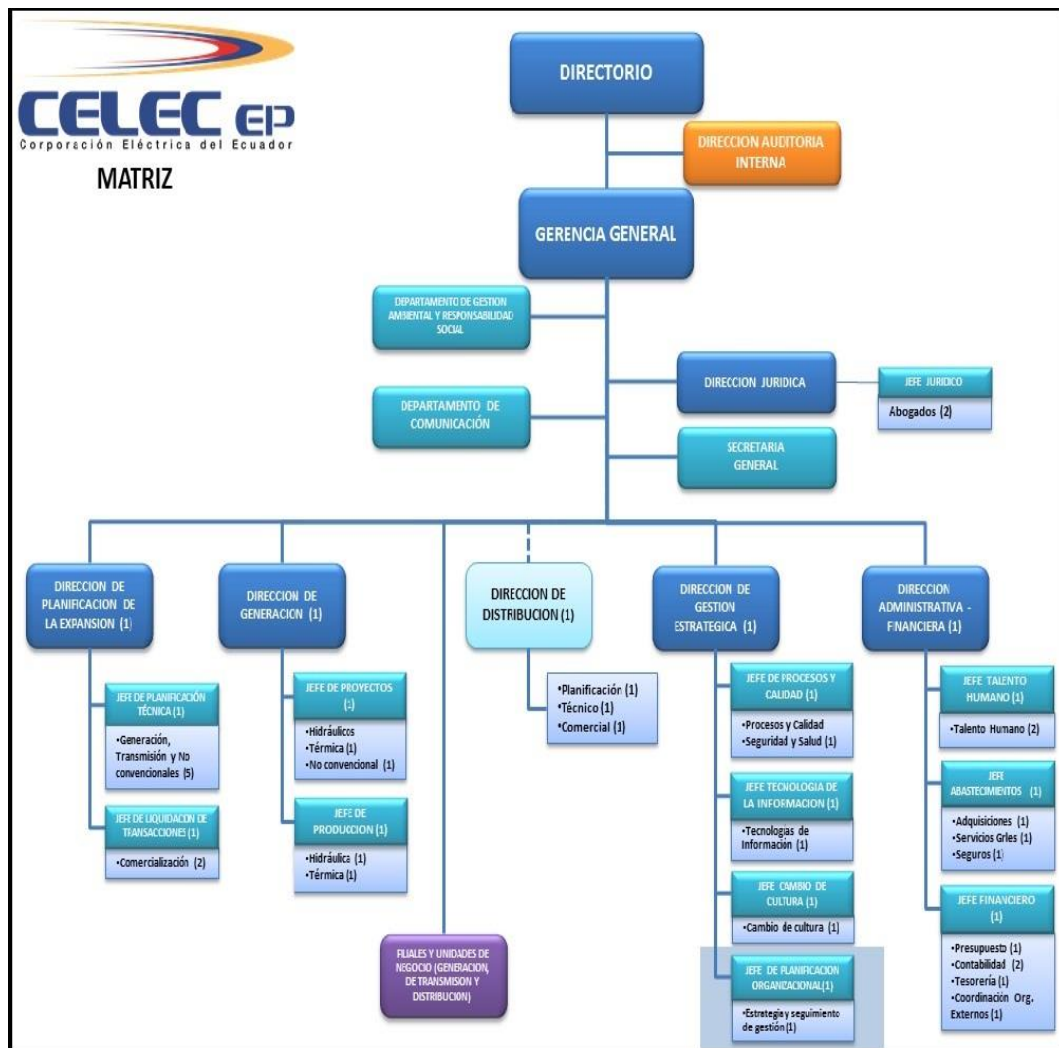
CELEC EP
Corporación Eléctrica del Ecuador
MATRIZ

DIRECTORIO

DIRECCION AUDITORIA INTERNA

GERENCIA GENERAL

DEPARTAMENTO DE GESTION AMBIENTAL Y RESPONSABILIDAD SOCIAL

DIRECCION JURIDICA

JEFE JURIDICO
Abogados (2)

DEPARTAMENTO DE COMUNICACIÓN

SECRETARIA GENERAL

DIRECCION DE PLANIFICACION DE LA EXPANSION (1)

JEFE DE PLANIFICACIÓN TÉCNICA (1)
•Generación, Transmisión y No convencionales (5)

JEFE DE LIQUIDACION DE TRANSACCIONES (1)
•Comercialización (2)

DIRECCION DE GENERACION (1)

JEFE DE PROYECTOS (1)
•Hidráulicos
•Térmica (1)
•No convencional (1)

JEFE DE PRODUCCION (1)
•Hidráulica (1)
•Térmica (1)

FILIALES Y UNIDADES DE NEGOCIO (GENERACION, DE TRANSMISION Y DISTRIBUCION)

DIRECCION DE DISTRIBUCION (1)
•Planificación (1)
•Técnico (1)
•Comercial (1)

DIRECCION DE GESTION ESTRATEGICA (1)

JEFE DE PROCESOS Y CALIDAD (1)
•Procesos y Calidad
•Seguridad y Salud (1)

JEFE TECNOLOGIA DE LA INFORMACION (1)
•Tecnologías de Información (1)

JEFE CAMBIO DE CULTURA (1)
•Cambio de cultura (1)

JEFE DE PLANIFICACION ORGANIZACIONAL(1)
•Estrategia y seguimiento de gestión (1)

DIRECCION ADMINISTRATIVA - FINANCIERA (1)

JEFE TALENTO HUMANO (1)
•Talento Humano (2)

JEFE ABASTECIMIENTOS (1)
•Adquisiciones (1)
•Servicios Grles (1)
•Seguros (1)

JEFE FINANCIERO (1)
•Presupuesto (1)
•Contabilidad (2)
•Tesorería (1)
•Coordinación Org. Externos (1)